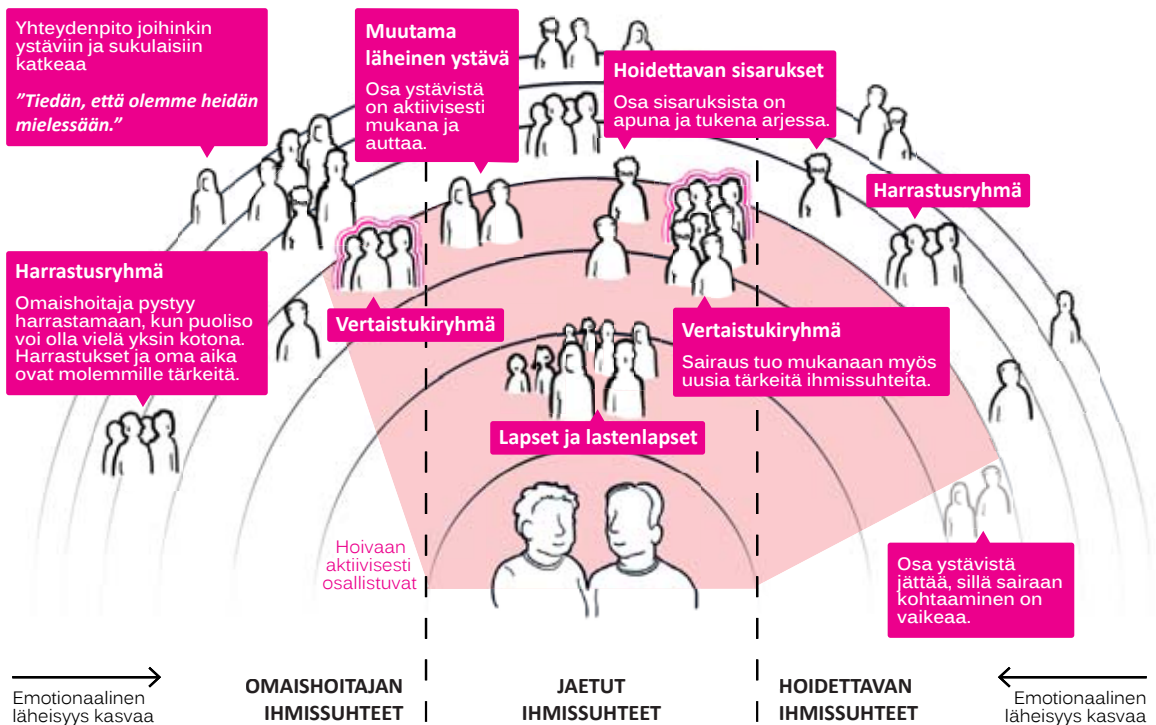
Yhteydenpito joihinkin ystäviin ja sukulaisiin katkeaa

*"Tiedän, että olemme heidän mielessään."*

Muutama läheinen ystävä

Osa ystävistä on aktiivisesti mukana ja auttaa.

Hoidettavan sisarukset

Osa sisaruksista on apuna ja tukena arjessa.

Harrastusryhmä

Harrastusryhmä

Omaishoitaja pystyy harrastamaan, kun puoliso voi olla vielä yksin kotona. Harrastukset ja oma aika ovat molemmille tärkeitä.

Vertaistukiryhmä

Vertaistukiryhmä

Sairaus tuo mukanaan myös uusia tärkeitä ihmissuhteita.

Lapset ja lastenlapset

Hoivaan aktiivisesti osallistuvat

Osa ystävistä jättää, sillä sairaan kohtaaminen on vaikeaa.

Emotionaalinen läheisyys kasvaa

OMAISHOITAJAN IHMISSUHTEET

JAETUT IHMISSUHTEET

HOIDETTAVAN IHMISSUHTEET

Emotionaalinen läheisyys kasvaa